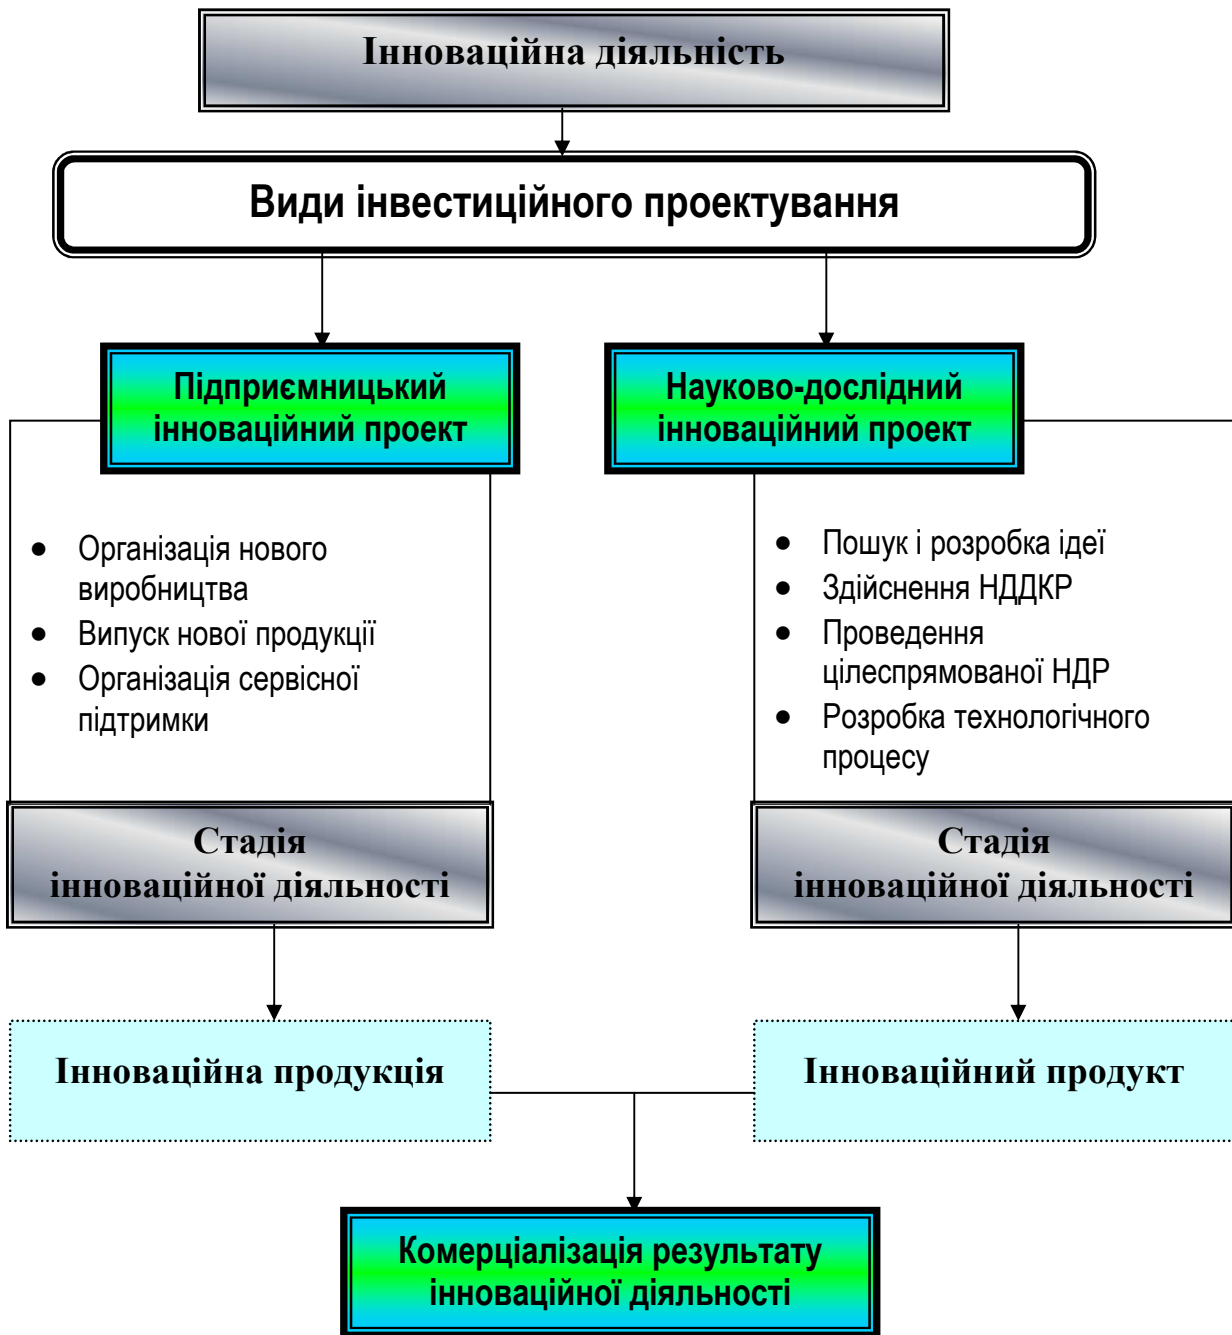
Інноваційна діяльність

Види інвестиційного проектування

Підприємницький інноваційний проект

Науково-дослідний інноваційний проект

- Організація нового виробництва
- Випуск нової продукції
- Організація сервісної підтримки

- Пошук і розробка ідеї
- Здійснення НДДКР
- Проведення цілеспрямованої НДР
- Розробка технологічного процесу

Стадія інноваційної діяльності

Стадія інноваційної діяльності

Інноваційна продукція

Інноваційний продукт

Комерціалізація результату інноваційної діяльності